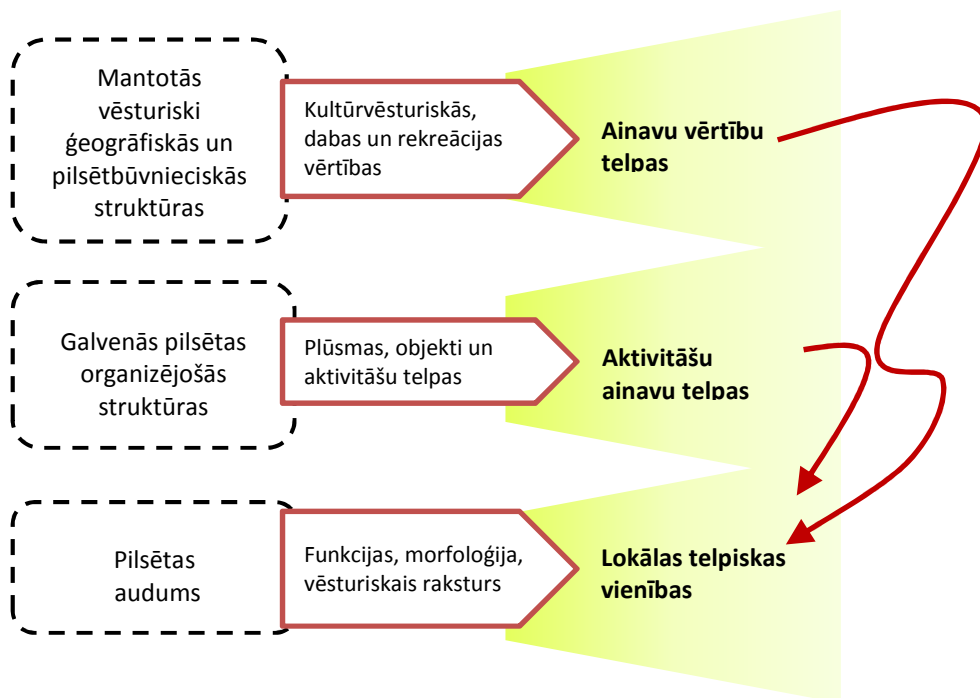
Mantotās vēsturiski ģeogrāfiskās un pilsētbūvnieciskās struktūras

Kultūrvēsturiskās, dabas un rekreācijas vērtības

Ainavu vērtību telpas

Galvenās pilsētas organizējošās struktūras

Plūsmas, objekti un aktivitāšu telpas

Aktivitāšu ainavu telpas

Pilsētas audums

Funkcijas, morfoloģija, vēsturiskais raksturs

Lokālas telpiskas vienības